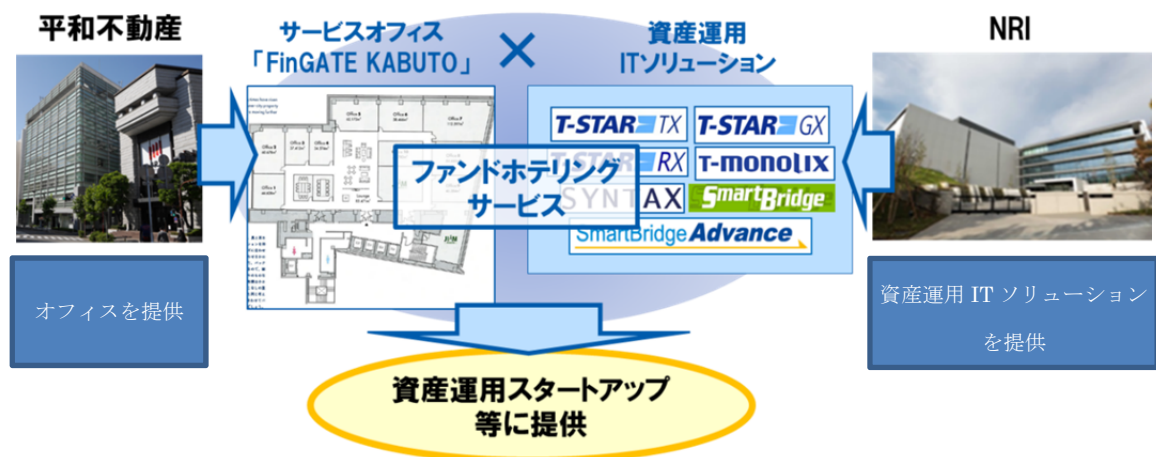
平和不動産

サービスオフィス
「FinGATE KABUTO」

×

資産運用
ITソリューション

NRI

T-STAR TX
T-STAR GX
T-STAR RX
T-monolix
SYNTAX
SmartBridge
SmartBridge Advance

ファンドホテリング
サービス

オフィスを提供

資産運用 IT ソリューションを提供

資産運用スタートアップ
等に提供